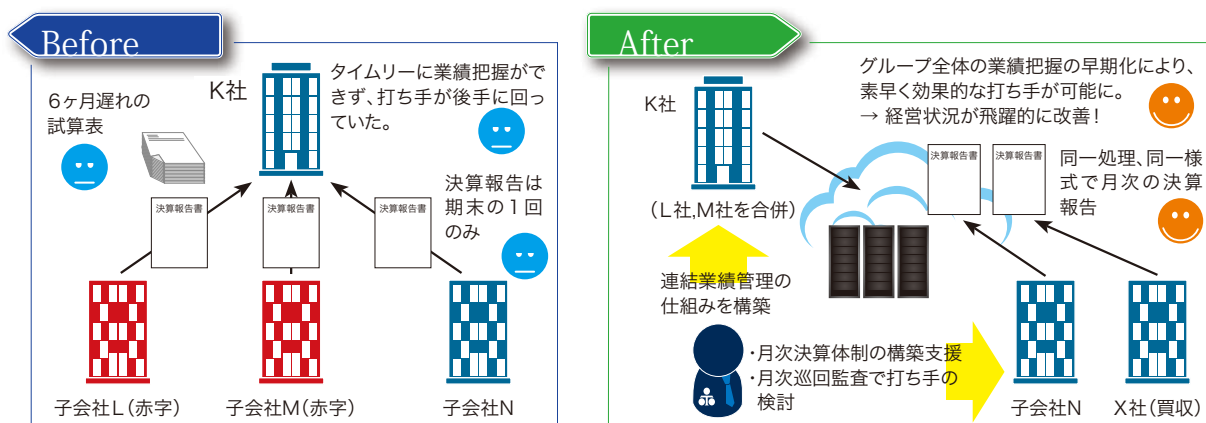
Before

6ヶ月遅れの試算表

K社

タイムリーに業績把握ができず、打ち手が後手に回っていた。

決算報告書

決算報告書

決算報告書

決算報告は期末の1回のみ

子会社L(赤字)

子会社M(赤字)

子会社N

After

K社

(L社,M社を合併)

グループ全体の業績把握の早期化により、素早く効果的な打ち手が可能に。
→ 経営状況が飛躍的に改善!

決算報告書

決算報告書

同一処理、同一様式で月次の決算報告

連結業績管理の仕組みを構築

・月次決算体制の構築支援
・月次巡回監査で打ち手の検討

子会社N

X社(買収)